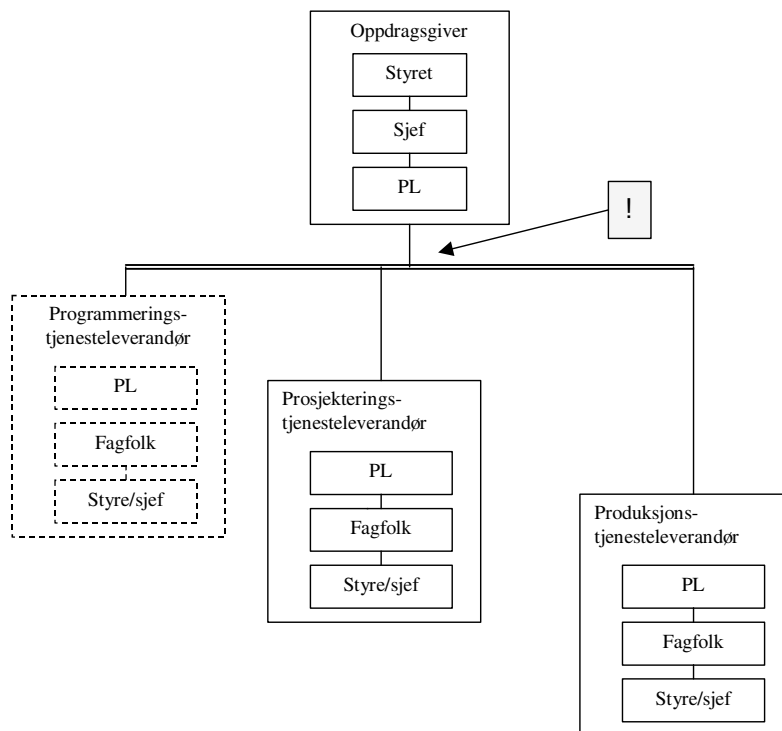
Oppdragsgiver

Styret

Sjef

PL

!

Programmeringstjenesteleverandør

PL

Fagfolk

Styre/sjef

Prosjekteringstjenesteleverandør

PL

Fagfolk

Styre/sjef

Produksjonstjenesteleverandør

PL

Fagfolk

Styre/sjef